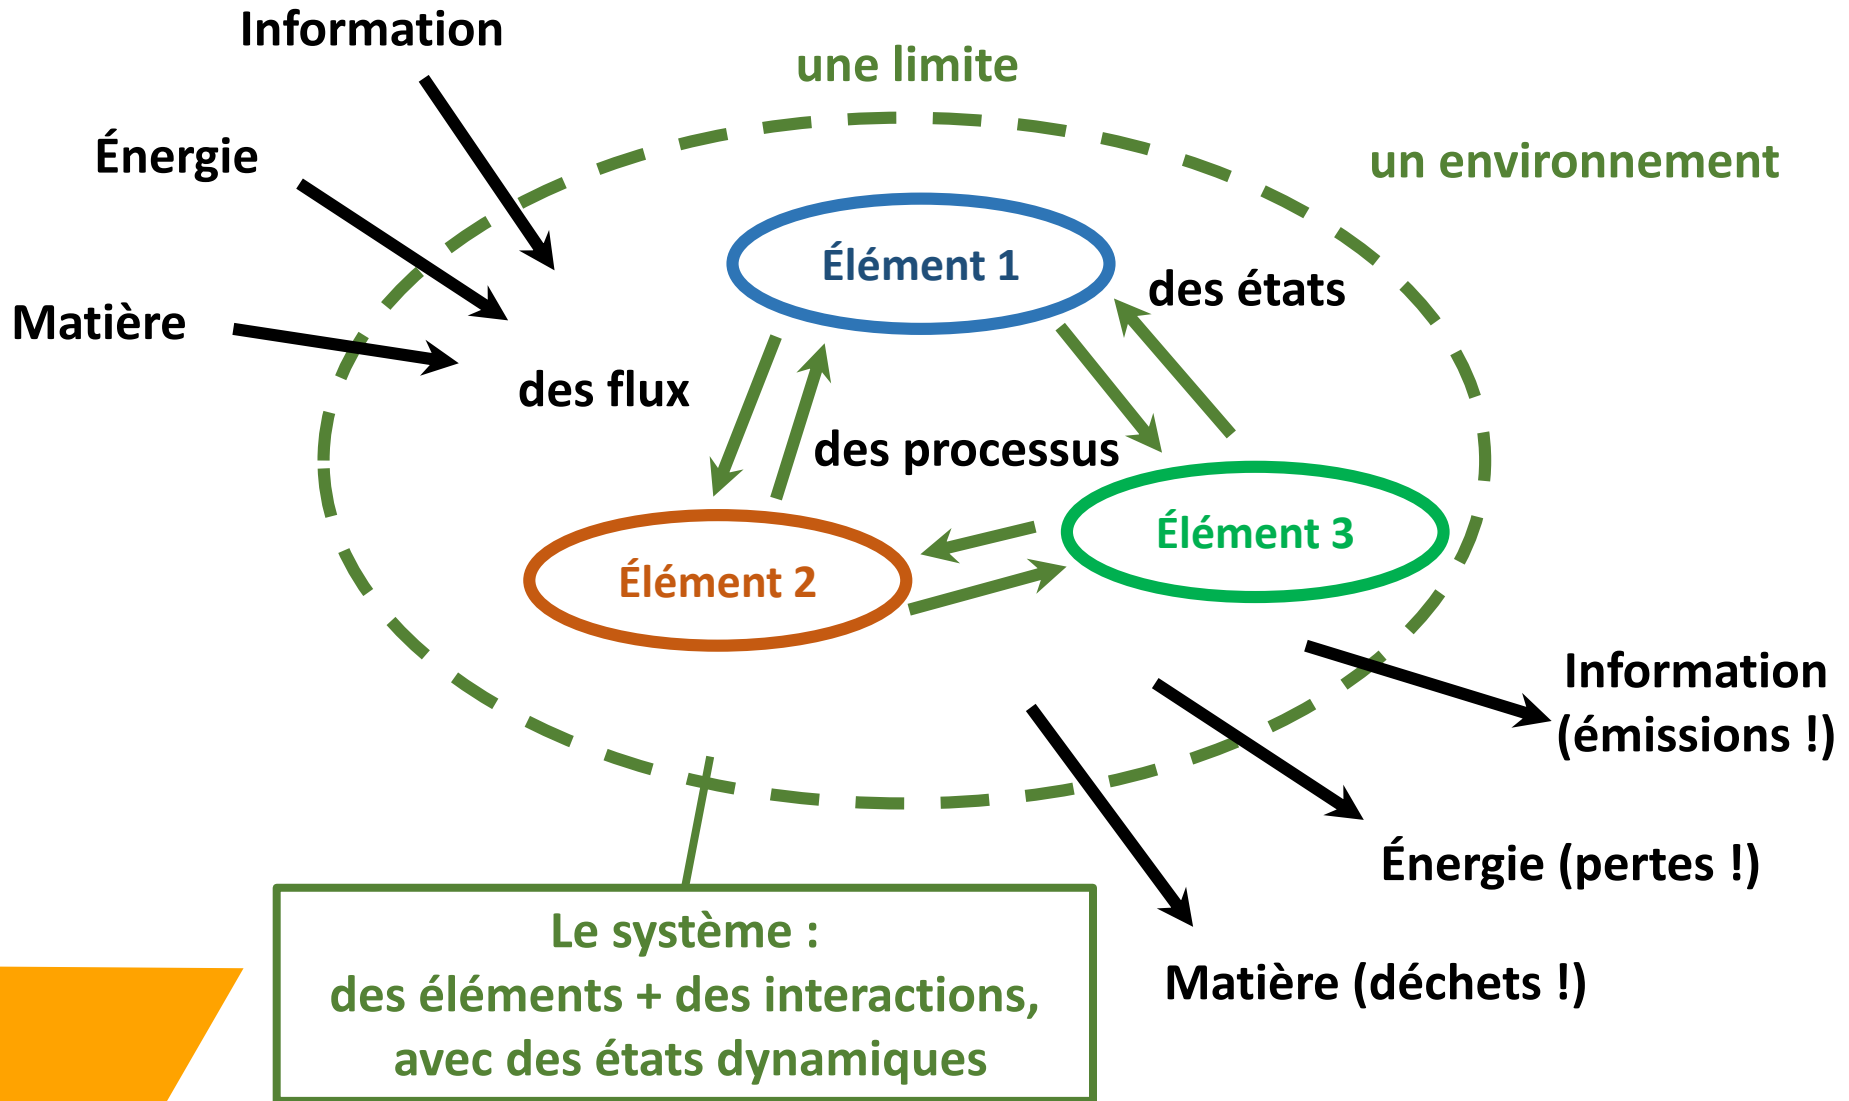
Information

une limite

Énergie

un environnement

Matière

Élément 1

des états

des flux

des processus

Élément 3

Élément 2

Information (émissions !)

Énergie (pertes !)

Matière (déchets !)

Le système :
des éléments + des interactions,
avec des états dynamiques